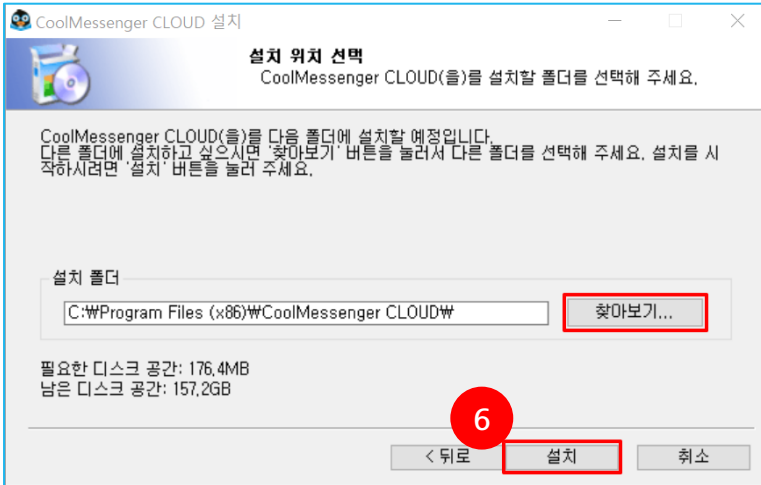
CoolMessenger CLOUD 설치

설치 위치 선택
CoolMessenger CLOUD(을)를 설치할 폴더를 선택해 주세요.

CoolMessenger CLOUD(을)를 다음 폴더에 설치할 예정입니다.
다른 폴더에 설치하고 싶으시면 '찾아보기' 버튼을 눌러서 다른 폴더를 선택해 주세요. 설치를 시작하시려면 '설치' 버튼을 눌러 주세요.

설치 폴더
C:\Program Files (x86)\CoolMessenger CLOUD\
찾아보기...

필요한 디스크 공간: 176.4MB
남은 디스크 공간: 157.2GB

6

< 뒤로
설치
취소